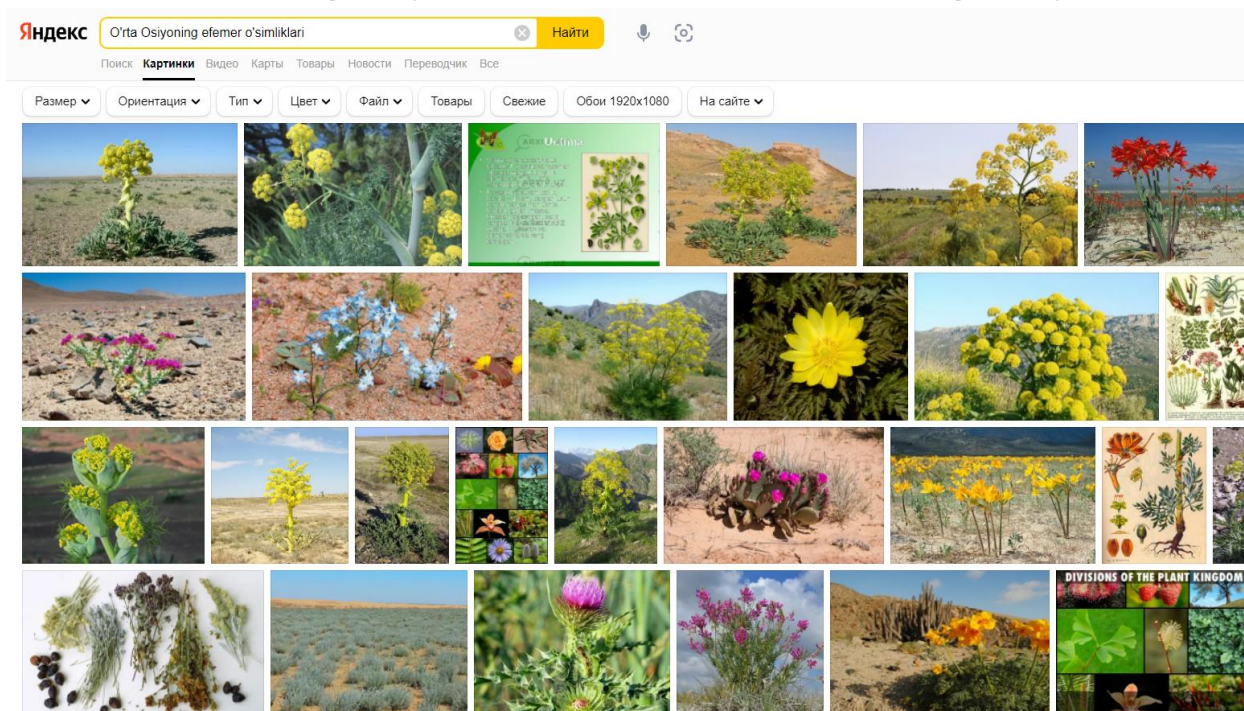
Яндекс O'rta Osiyoning efemer o'simliklari Найти

Поиск Картинки Видео Карты Товары Новости Переводчик Все

Размер Ориентация Тип Цвет Файл Товары Свежие Обои 1920x1080 На сайте

DIVISIONS OF THE PLANT KINGDOM